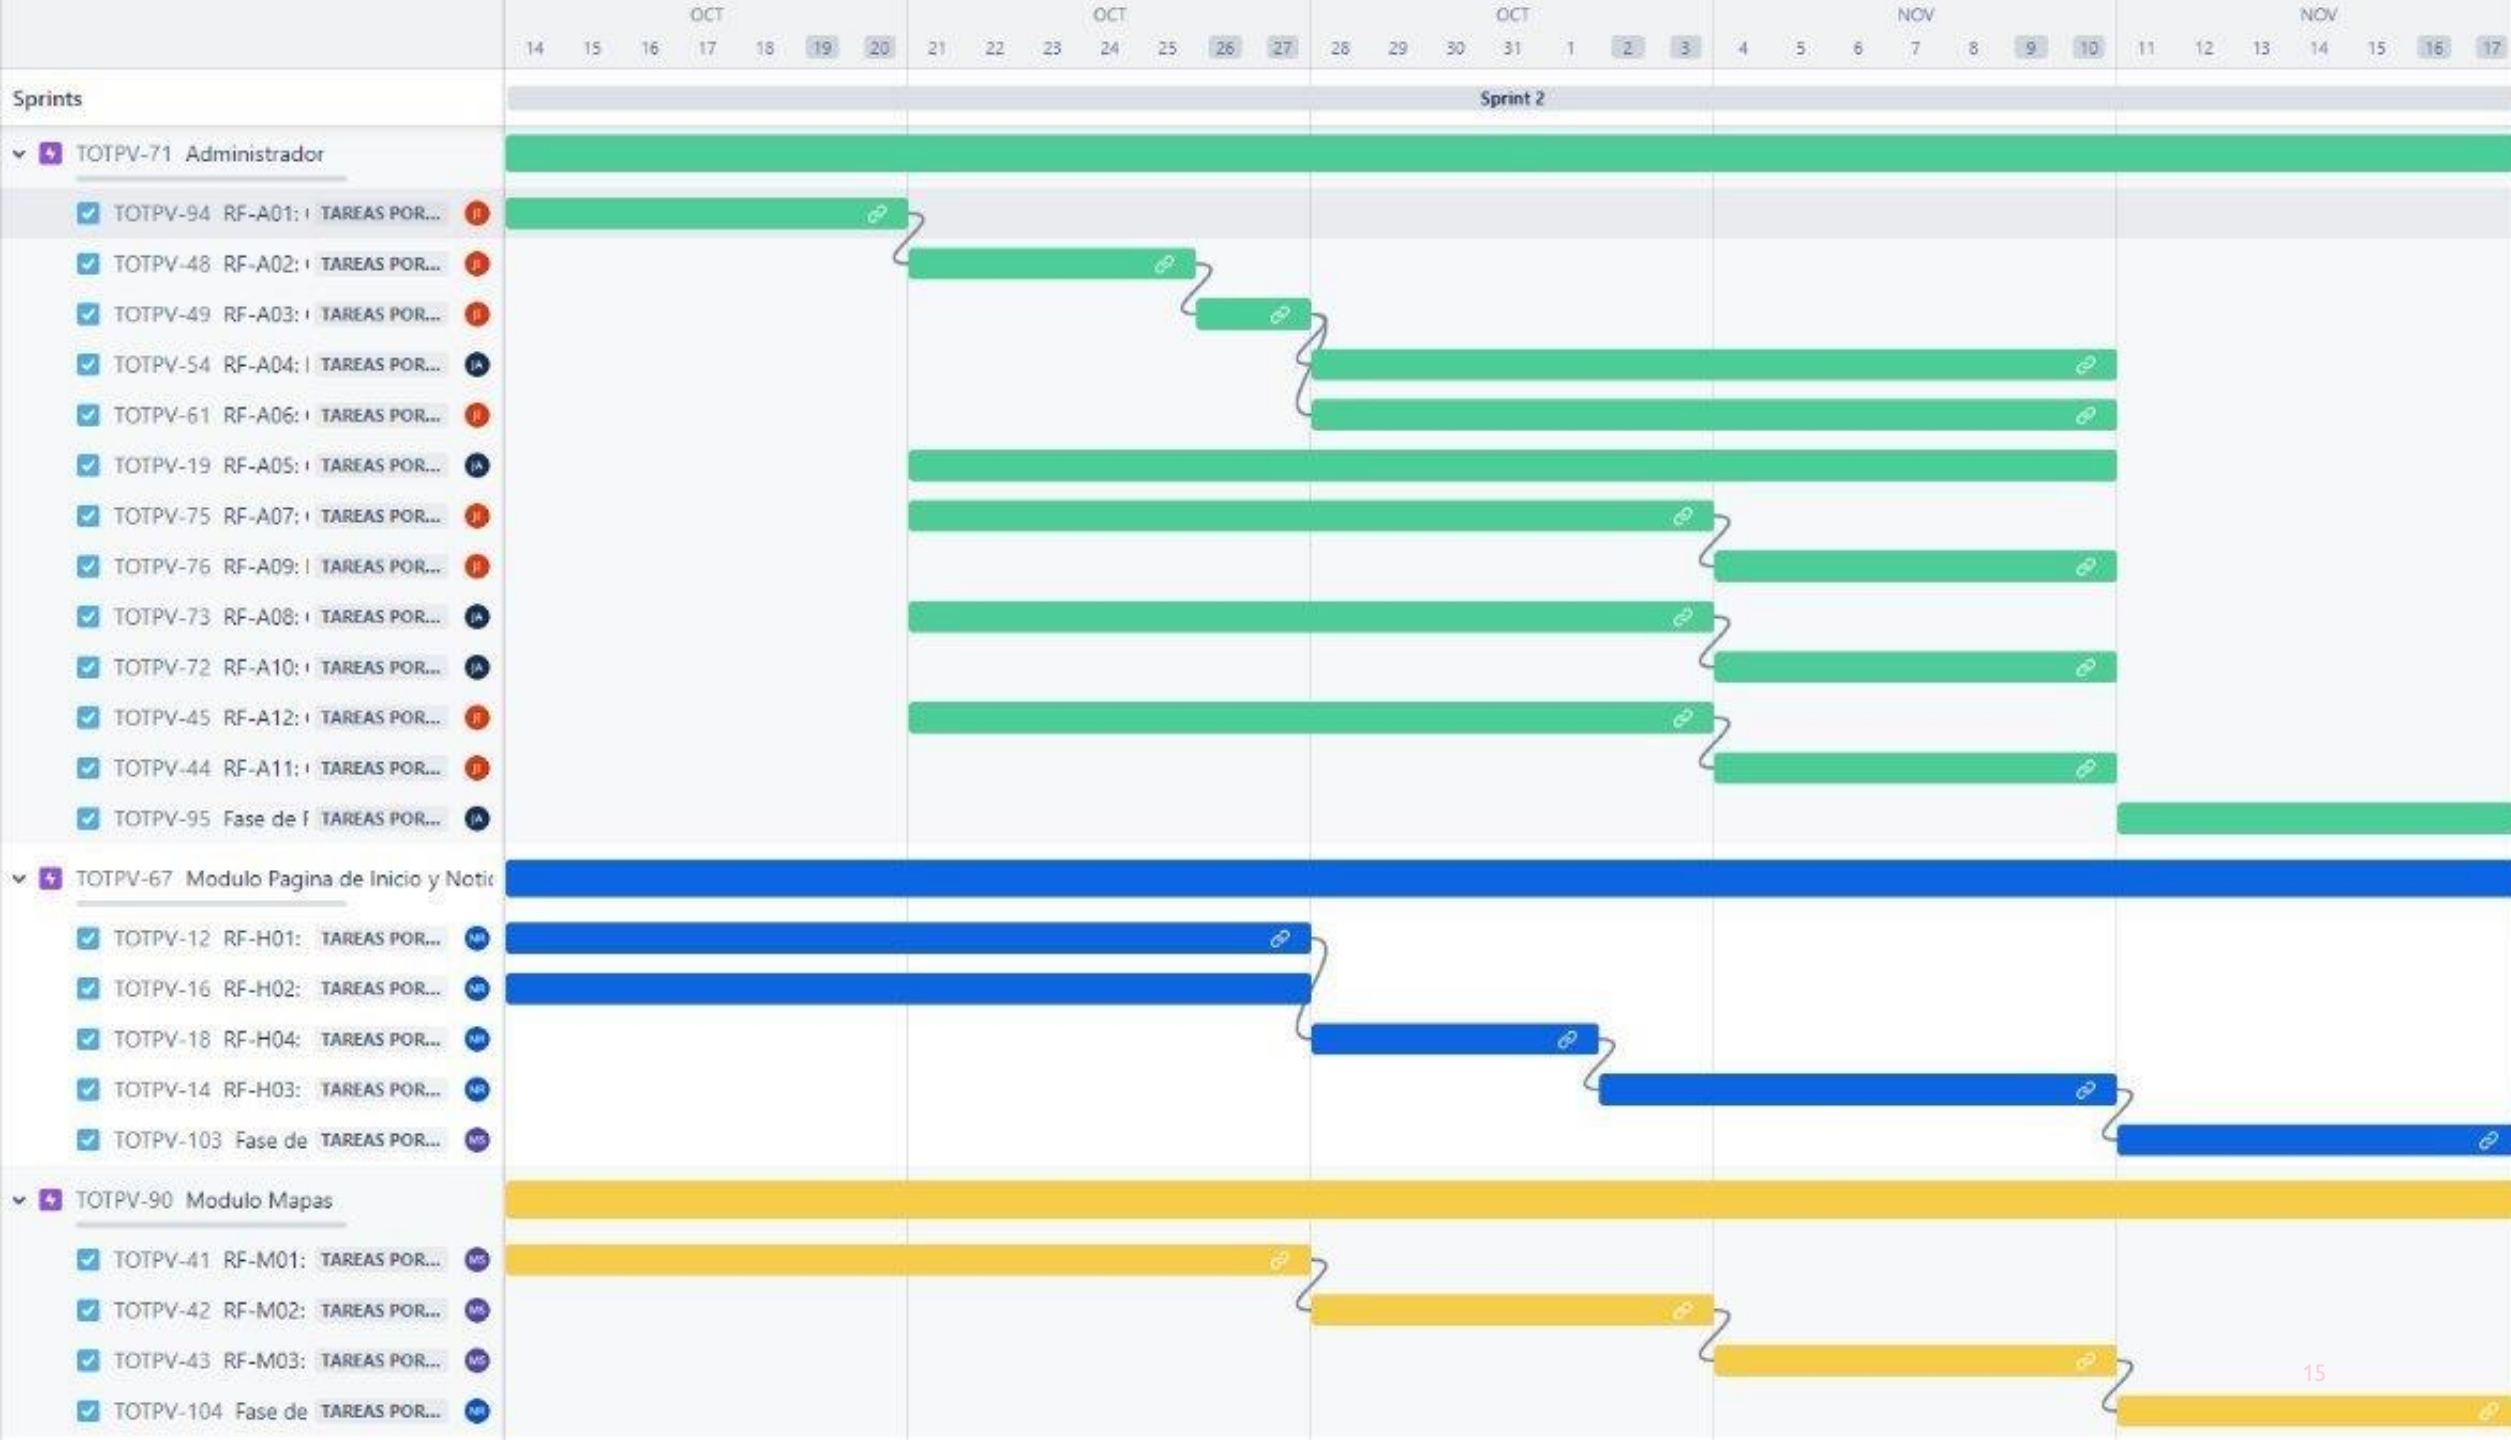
OCT OCT OCT NOV NOV
14 15 16 17 18 19 20 21 22 23 24 25 26 27 28 29 30 31 1 2 3 4 5 6 7 8 9 10 11 12 13 14 15 16 17

Sprints
Sprint 2

TOTPV-71 Administrador
TOTPV-94 RF-A01: TAREAS POR...
TOTPV-48 RF-A02: TAREAS POR...
TOTPV-49 RF-A03: TAREAS POR...
TOTPV-54 RF-A04: TAREAS POR...
TOTPV-61 RF-A06: TAREAS POR...
TOTPV-19 RF-A05: TAREAS POR...
TOTPV-75 RF-A07: TAREAS POR...
TOTPV-76 RF-A09: TAREAS POR...
TOTPV-73 RF-A08: TAREAS POR...
TOTPV-72 RF-A10: TAREAS POR...
TOTPV-45 RF-A12: TAREAS POR...
TOTPV-44 RF-A11: TAREAS POR...
TOTPV-95 Fase de I TAREAS POR...
TOTPV-67 Modulo Pagina de Inicio y Notic
TOTPV-12 RF-H01: TAREAS POR...
TOTPV-16 RF-H02: TAREAS POR...
TOTPV-18 RF-H04: TAREAS POR...
TOTPV-14 RF-H03: TAREAS POR...
TOTPV-103 Fase de TAREAS POR...
TOTPV-90 Modulo Mapas
TOTPV-41 RF-M01: TAREAS POR...
TOTPV-42 RF-M02: TAREAS POR...
TOTPV-43 RF-M03: TAREAS POR...
TOTPV-104 Fase de TAREAS POR...
15